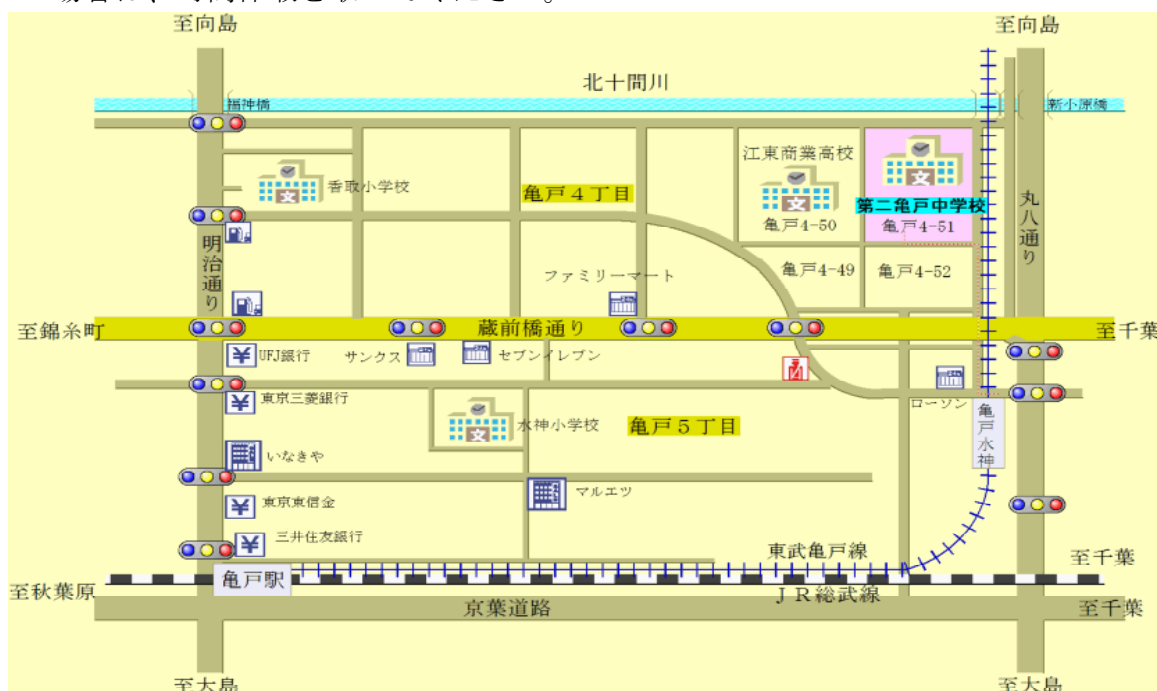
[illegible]

至向島

至向島

北十間川

福神橋

新小原橋

香取小学校

亀戸４丁目

江東商業高校

第二亀戸中学校

亀戸4−50

亀戸4−51

丸八通り

明治通り

ファミリーマート

亀戸4−49

亀戸4−52

至錦糸町

蔵前橋通り

至千葉

UFJ銀行

サンクス

セブンイレブン

東京三菱銀行

ローソン

亀戸水神

水神小学校

亀戸５丁目

いなきや

マルエツ

東京東信金

三井住友銀行

東武亀戸線

至千葉

亀戸駅

至秋葉原

ＪＲ総武線

京葉道路

至千葉

至大島

至大島